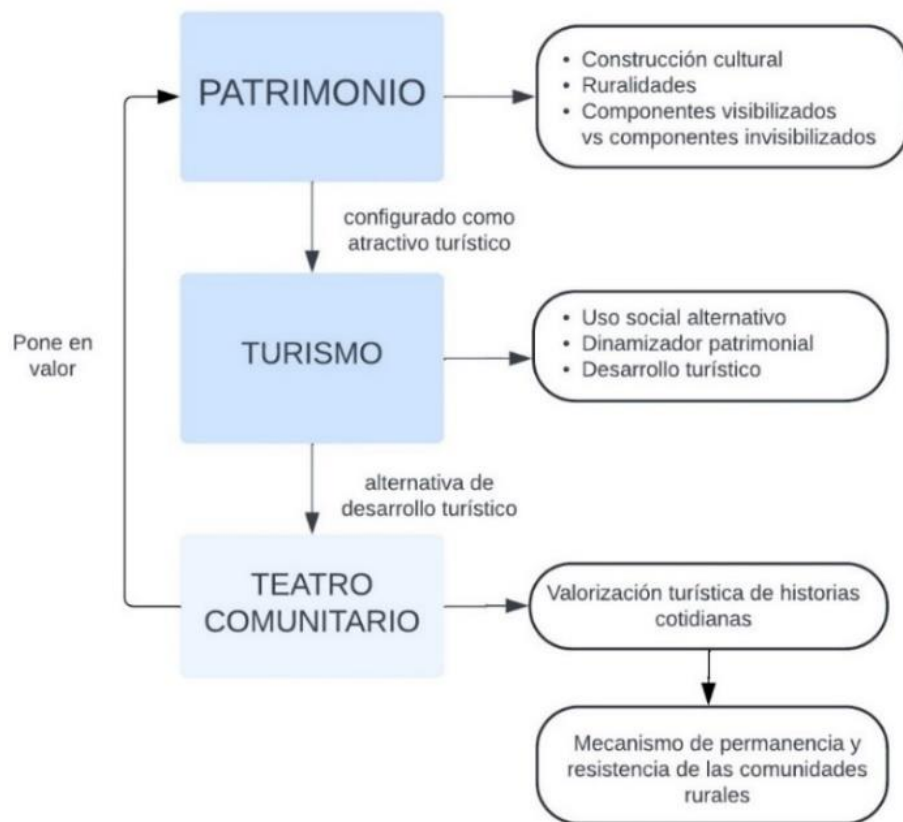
PATRIMONIO

• Construcción cultural
• Ruralidades
• Componentes visibilizados vs componentes invisibilizados

configurado como atractivo turístico

Pone en valor

TURISMO

• Uso social alternativo
• Dinamizador patrimonial
• Desarrollo turístico

alternativa de desarrollo turístico

TEATRO COMUNITARIO

Valorización turística de historias cotidianas

Mecanismo de permanencia y resistencia de las comunidades rurales